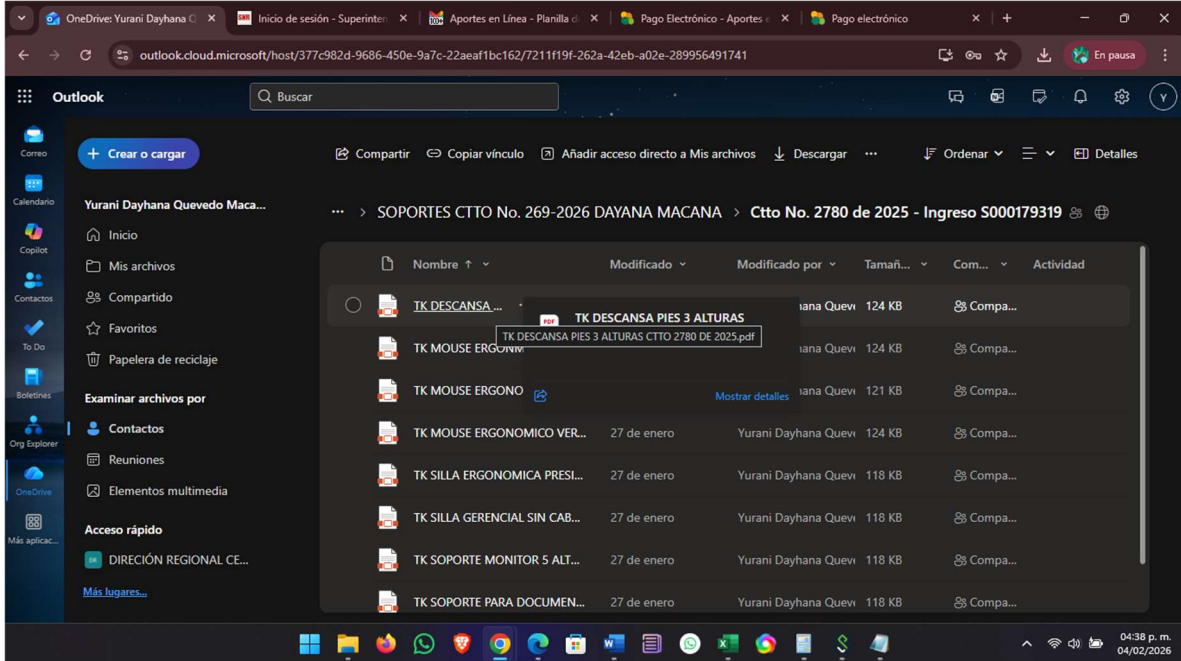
OneDrive: Yurani Dayhana Q ×
Inicio de sesión - Superinten ×
Aportes en Línea - Planilla d ×
Pago Electrónico - Aportes e ×
Pago electrónico ×
+

outlook.cloud.microsoft/host/377c982d-9686-450e-9a7c-22aeaf1bc162/7211f19f-262a-42eb-a02e-289956491741

En pausa

Outlook
Buscar

Correo
Calendario
Copilot
Contactos
To Do
Boletines
Org Explorer
OneDrive
Más aplicac...

Crear o cargar

Yurani Dayhana Quevedo Maca...
Inicio
Mis archivos
Compartido
Favoritos
Papelera de reciclaje

Examinar archivos por
Contactos
Reuniones
Elementos multimedia

Acceso rápido
DIRECIÓN REGIONAL CE...
Más lugares...

Compartir
Copiar vínculo
Añadir acceso directo a Mis archivos
Descargar
...
Ordenar
Detalles

... > SOPORTES CTTO No. 269-2026 DAYANA MACANA > Ctto No. 2780 de 2025 - Ingreso S000179319

| Nombre ↑ | Modificado | Modificado por | Tamañ... | Com... | Actividad |
|---|---|---|---|---|---|
| TK DESCANSA ... | | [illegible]hana Queve | 124 KB | Compa... | |
| TK MOUSE ERGONO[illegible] | | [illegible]hana Queve | 124 KB | Compa... | |
| TK MOUSE ERGONO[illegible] | | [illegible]hana Queve | 121 KB | Compa... | |
| TK MOUSE ERGONOMICO VER... | 27 de enero | Yurani Dayhana Queve | 124 KB | Compa... | |
| TK SILLA ERGONOMICA PRESI... | 27 de enero | Yurani Dayhana Queve | 118 KB | Compa... | |
| TK SILLA GERENCIAL SIN CAB... | 27 de enero | Yurani Dayhana Queve | 118 KB | Compa... | |
| TK SOPORTE MONITOR 5 ALT... | 27 de enero | Yurani Dayhana Queve | 118 KB | Compa... | |
| TK SOPORTE PARA DOCUMEN... | 27 de enero | Yurani Dayhana Queve | 118 KB | Compa... | |

TK DESCANSA PIES 3 ALTURAS
TK DESCANSA PIES 3 ALTURAS CTTO 2780 DE 2025.pdf
Mostrar detalles

04:38 p. m.
04/02/2026